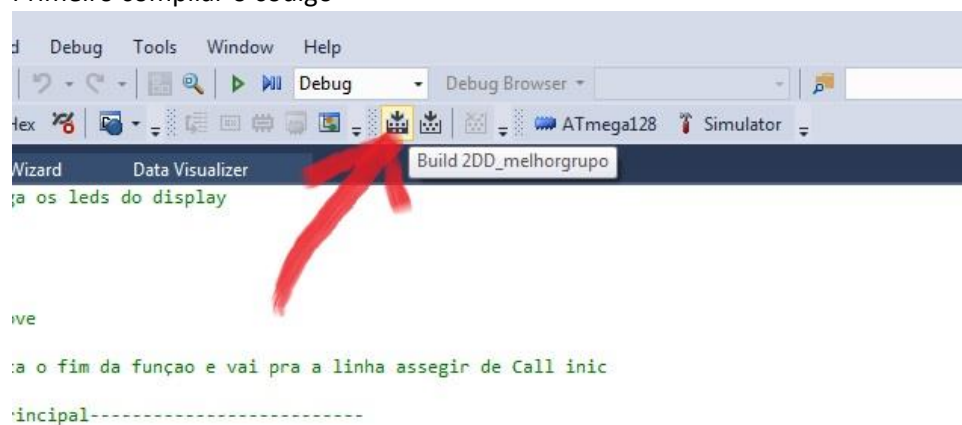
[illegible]
d Debug Tools Window Help
Debug Debug Browser
Hex ATmega128 Simulator
Wizard Data Visualizer
Build 2DD_melhorgrupo
;a os leds do display

ve

:a o fim da funçao e vai pra a linha assegir de Call inic

incipal-------------------------